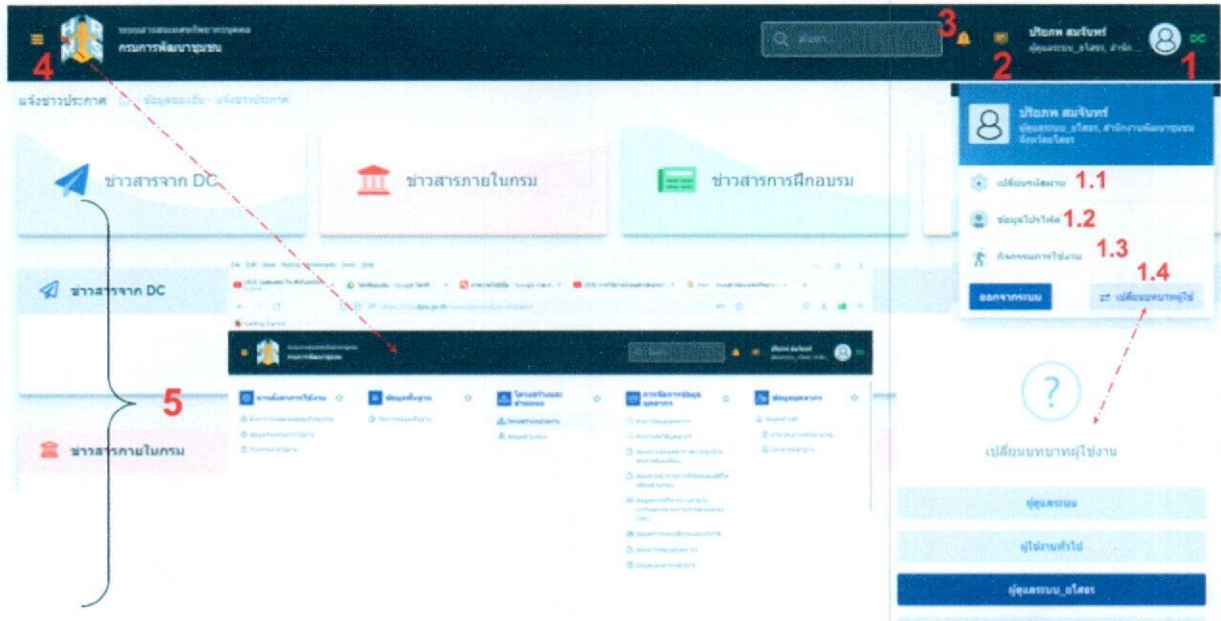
ระบบสารสนเทศทรัพยากรบุคคล
กรมการพัฒนาชุมชน

ค้นหา

3 2 1 4

ปริยภพ สมจันทร์
ผู้ดูแลระบบ_อ.ไสยา, สำนัก...

แจ้งข่าวประกาศ ข้อมูลของฉัน แจ้งข่าวประกาศ

ข่าวสารจาก DC

ข่าวสารภายในกรม

ข่าวสารการฝึกอบรม

ข่าวสารจาก DC

5

ข่าวสารภายในกรม

ปริยภพ สมจันทร์
ผู้ดูแลระบบ_อ.ไสยา, สำนักงานพัฒนาชุมชนจังหวัดไสยา

เปลี่ยนรหัสผ่าน 1.1

ข้อมูลโปรไฟล์ 1.2

กิจกรรมการใช้งาน 1.3

1.4

ออกจากระบบ

เปลี่ยนบทบาทผู้ใช้

?

เปลี่ยนบทบาทผู้ใช้งาน

ผู้ดูแลระบบ

ผู้ใช้งานทั่วไป

ผู้ดูแลระบบ_อ.ไสยา

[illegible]